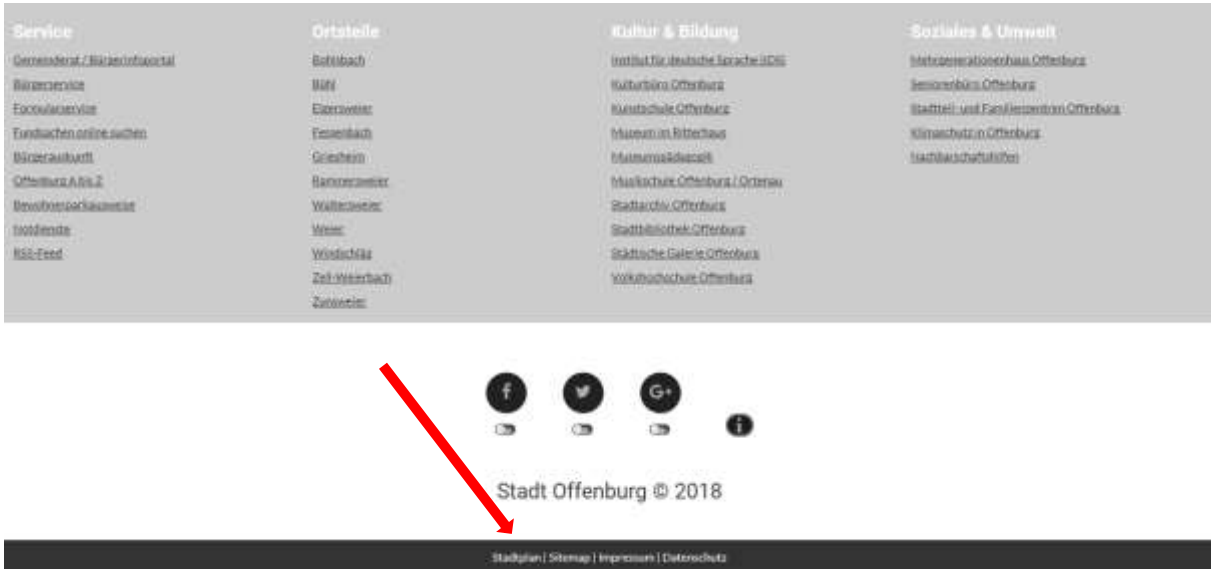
Service
Gemeinderat / Bürgerinfoportal
Bürgerservice
Formularservice
Fundsachen online suchen
Bürgerauskunft
Offenburg A bis Z
Bewohnerparkausweise
Notdienste
RSS-Feed

Ortsteile
Bohlsbach
Bühl
Elgersweier
Fessenbach
Griesheim
Rammersweier
Waltersweier
Weier
Windschläg
Zell-Weierbach
Zunsweier

Kultur & Bildung
Institut für deutsche Sprache IDS
Kulturbüro Offenburg
Kunstschule Offenburg
Museum im Ritterhaus
Museumspädagogik
Musikschule Offenburg / Ortenau
Stadtarchiv Offenburg
Stadtbibliothek Offenburg
Städtische Galerie Offenburg
Volkshochschule Offenburg

Soziales & Umwelt
Mehrgenerationenhaus Offenburg
Seniorenbüro Offenburg
Stadtteil- und Familienzentren Offenburg
Klimaschutz in Offenburg
Nachbarschaftshilfen

f
G+

Stadt Offenburg © 2018

Stadtplan | Sitemap | Impressum | Datenschutz